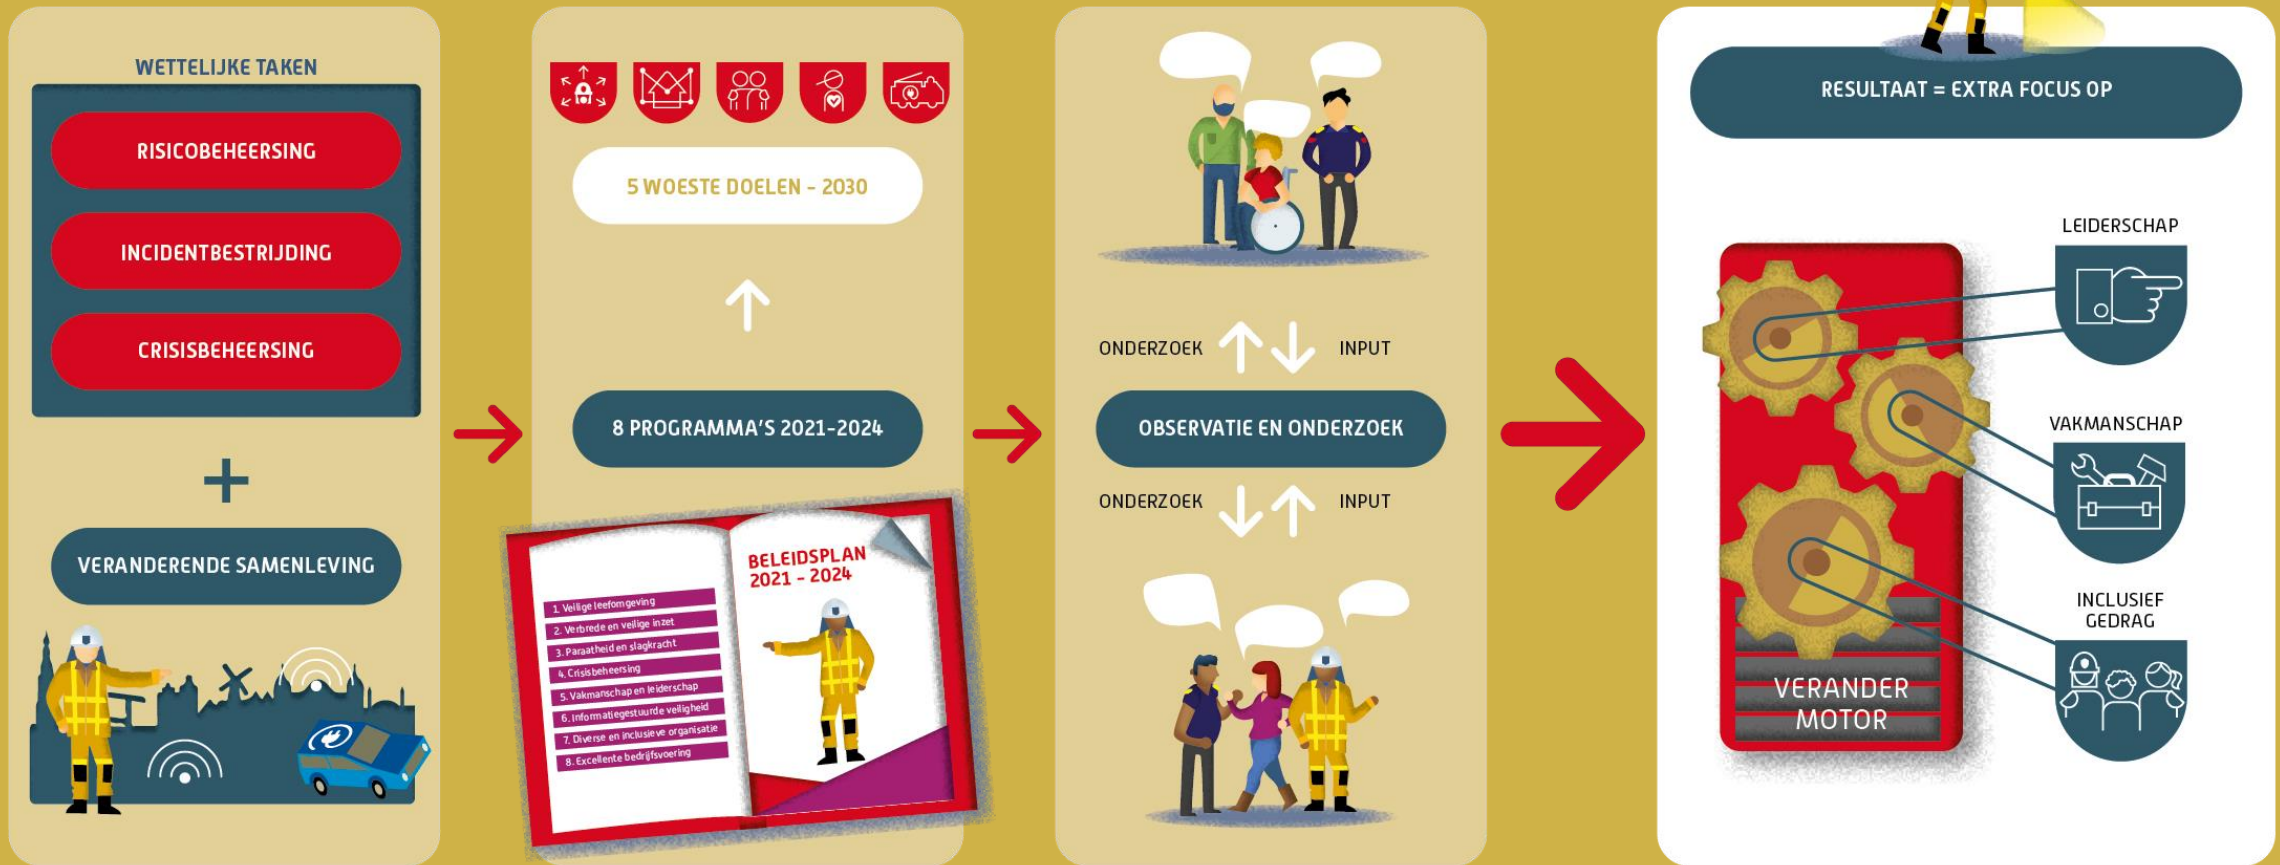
WETTELIJKE TAKEN

RISICOBEHEERSING

INCIDENTBESTRIJDING

CRISISBEHEERSING

+

VERANDERENDE SAMENLEVING

5 WOESTE DOELEN - 2030

8 PROGRAMMA'S 2021-2024

BELEIDSPLAN 2021 - 2024

1. Veilige leefomgeving
2. Verbrede en veilige inzet
3. Paraatheid en slagkracht
4. Crisisbeheersing
5. Vakmanschap en leiderschap
6. Informatiegestuurde veiligheid
7. Diverse en inclusieve organisatie
8. Excellente bedrijfsvoering

ONDERZOEK INPUT

OBSERVATIE EN ONDERZOEK

ONDERZOEK INPUT

RESULTAAT = EXTRA FOCUS OP

LEIDERSCHAP

VAKMANSCHAP

INCLUSIEF GEDRAG

VERANDER MOTOR